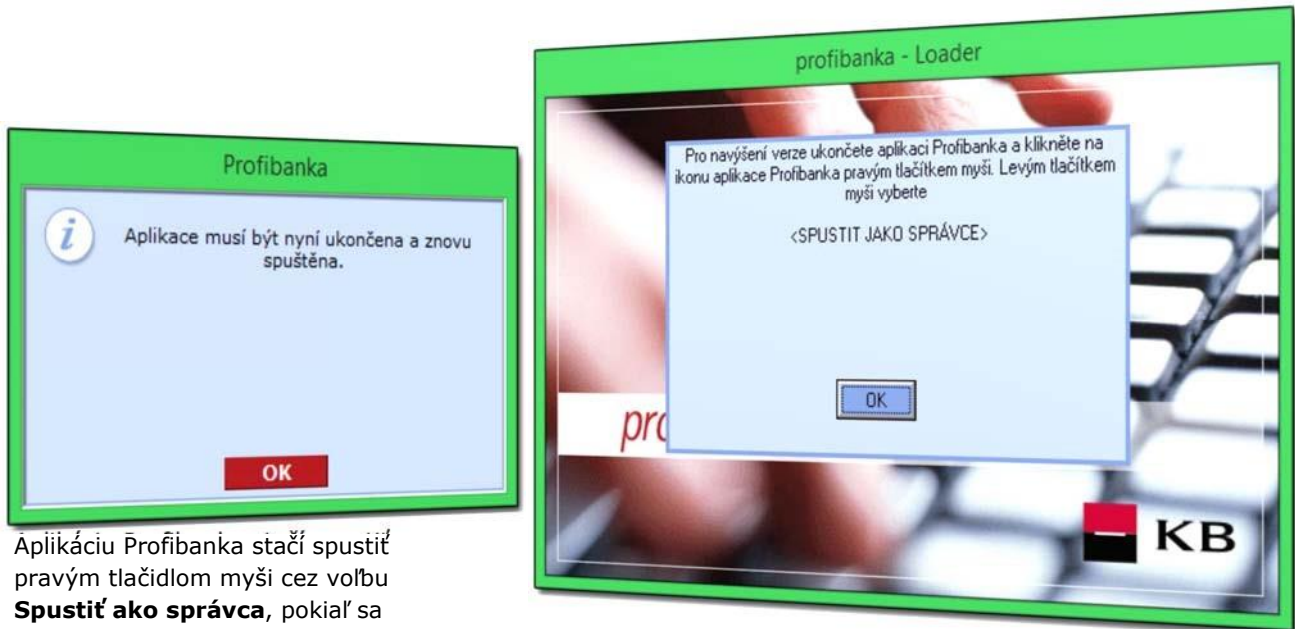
Profibanka

Aplikace musí být nyní ukončena a znovu spuštěna.

OK

Aplikáciu Profibanka stačí spustiť pravým tlačidlom myši cez voľbu **Spustiť ako správca**, pokiaľ sa

profibanka - Loader

Pro navýšení verze ukončete aplikaci Profibanka a klikněte na ikonu aplikace Profibanka pravým tlačítkem myši. Levým tlačítkem myši vyberte

<SPUSTIT JAKO SPRÁVCE>

OK

pro

KB